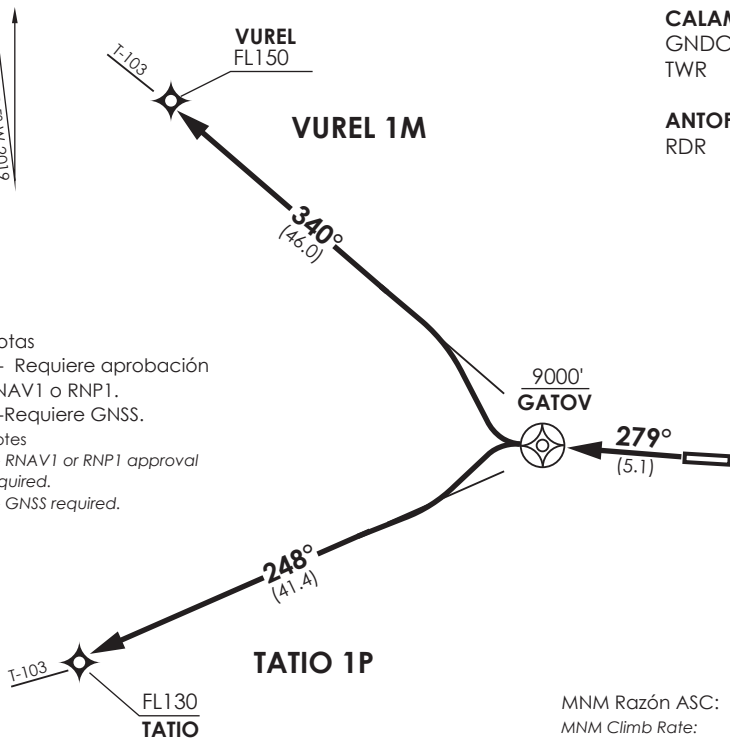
VUREL
FL150

T-103

VUREL 1M

CALAM
GNDC
TWR

ANTOF
RDR

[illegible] 2019

340°
(46.0)

otas
- Requiere aprobación
NAV1 o RNP1.
-Requiere GNSS.
otes
RNAV1 or RNP1 approval
quired.
GNSS required.

9000'
GATOV

279°
(5.1)

248°
(41.4)

T-103

TATIO 1P

FL130
TATIO

MNM Razón ASC:
MNM Climb Rate: